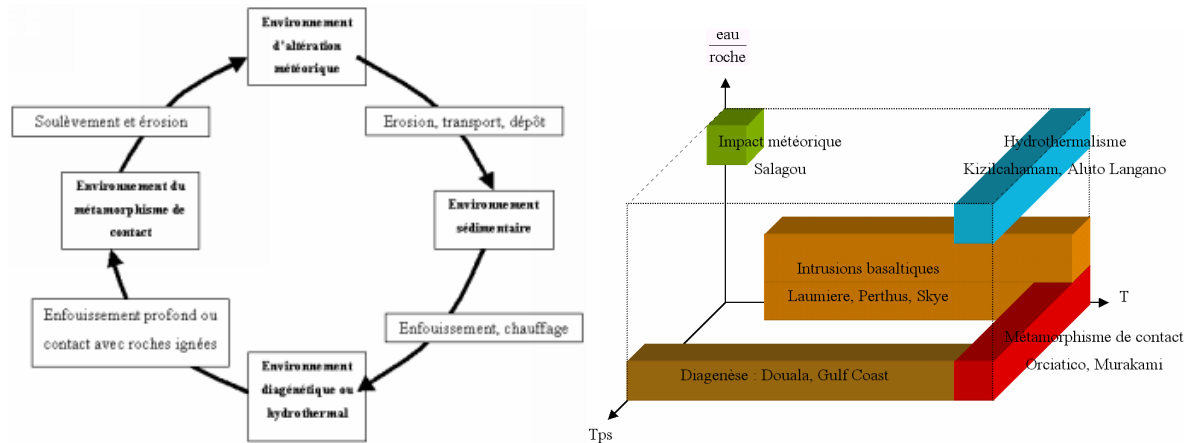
Environnement d'altération météorique

Erosion, transport, dépôt

Environnement sédimentaire

Enfouissement, chauffage

Environnement diagénétique ou hydrothermal

Enfouissement profond ou contact avec roches ignées

Environnement du métamorphisme de contact

Soulèvement et érosion

$\frac{\text{eau}}{\text{roche}}$

Impact météorique

Salagou

Hydrothermalisme

Kizilcahamam, Aluto Langano

Intrusions basaltiques

Laumiere, Perthus, Skye

T

Métamorphisme de contact

Orciatico, Murakami

Diagenèse : Douala, Gulf Coast

Tps